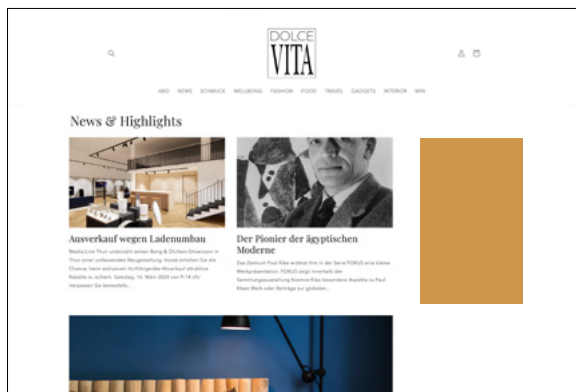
DOLCE VITA

ABO NEWS SCHMUCK WELLBEING FASHION FOOD TRAVEL GADGETS INTERIOR WIN

News & Highlights

Ausverkauf wegen Ladenumbau

Media Line Thun unterzieht seinen Bang & Olufsen Showroom in Thun einer umfassenden Neugestaltung. Vorab erhalten Sie die Chance, beim exklusiven Vorführgeräte-Abverkauf attraktive Rabatte zu sichern. Samstag, 16. März 2024 von 9-14 Uhr. Verpassen Sie keinesfalls...

Der Pionier der ägyptischen Moderne

Das Zentrum Paul Klee widmet ihm in der Serie FOKUS eine kleine Werkpräsentation. FOKUS zeigt innerhalb der Sammlungsausstellung Kosmos Klee besondere Aspekte zu Paul Klees Werk oder Beiträge zur globalen...